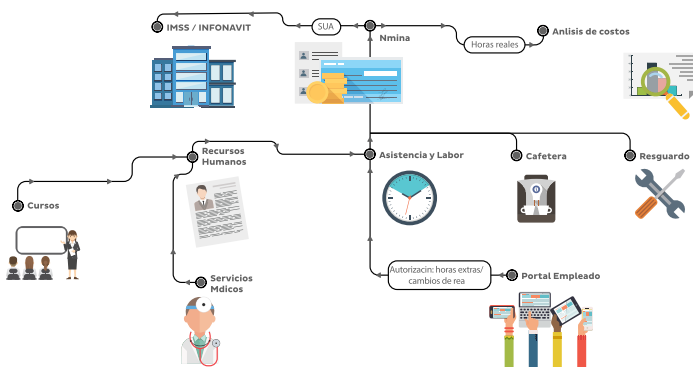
IMSS / INFONAVIT

SUA

Nmina

Horas reales

Anlisis de costos

Recursos Humanos

Asistencia y Labor

Cafetera

Resguardo

Cursos

Servicios Mdicos

Autorizacin: horas extras/ cambios de rea

Portal Empleado